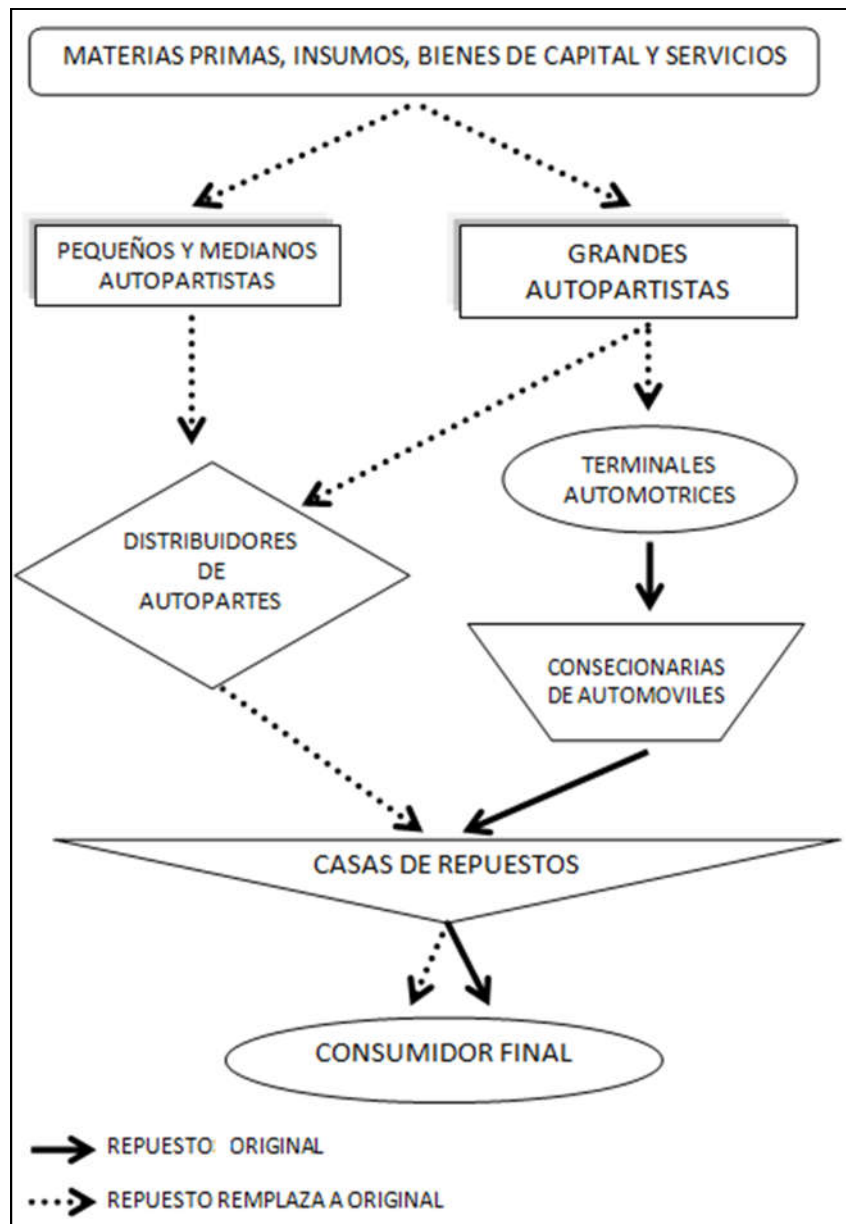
MATERIAS PRIMAS, INSUMOS, BIENES DE CAPITAL Y SERVICIOS

PEQUEÑOS Y MEDIANOS AUTOPARTISTAS

GRANDES AUTOPARTISTAS

TERMINALES AUTOMOTRICES

DISTRIBUIDORES DE AUTOPARTES

CONSECIONARIAS DE AUTOMOVILES

CASAS DE REPUESTOS

CONSUMIDOR FINAL

REPUESTO: ORIGINAL

REPUESTO REMPLAZA A ORIGINAL